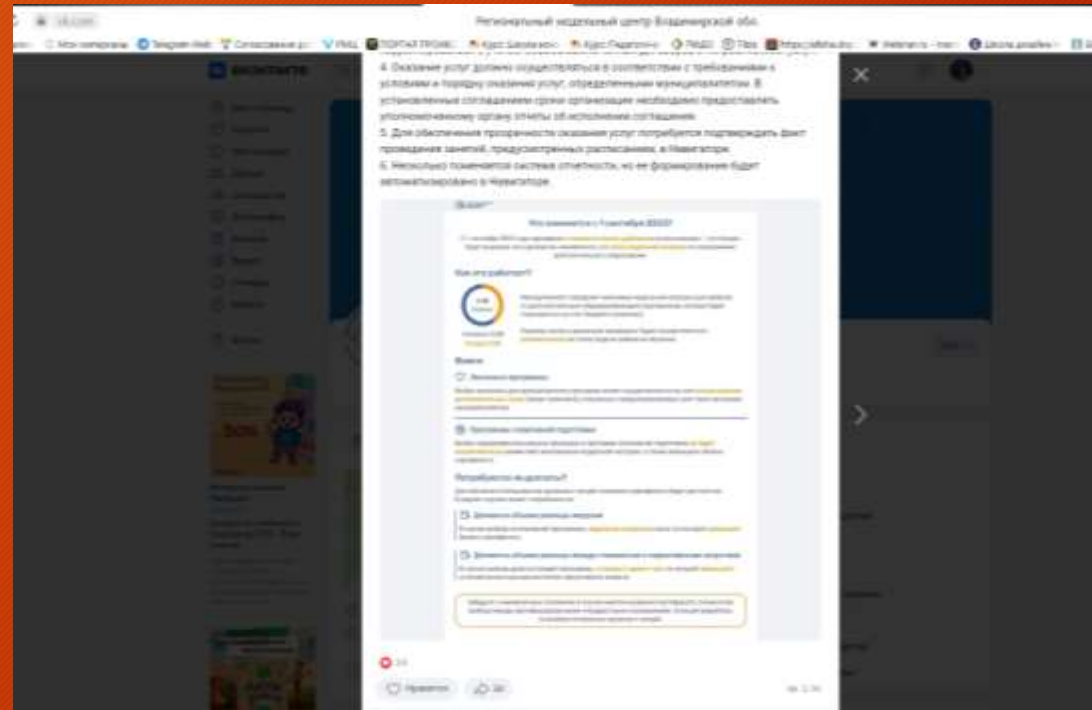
Региональный модельный центр Владимирской обл.

ВКонтакте

4. Оказание услуг должно осуществляться в соответствии с требованиями к условиям и порядку оказания услуг, определенными муниципалитетом. В установленные соглашением сроки организациям необходимо предоставлять уполномоченному органу отчеты об исполнении соглашения.
5. Для обеспечения прозрачности оказания услуг потребуется подтверждать факт проведения занятий, предусмотренных расписанием, в Навигаторе.
6. Несколько поменяется система отчетности, но ее формирование будет автоматизировано в Навигаторе.

Что изменится с 1 сентября 2023?

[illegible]

Как это работает?

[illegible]

Важно

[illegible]

Программы спортивной подготовки

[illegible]

Потребуются ли доплаты?

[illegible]

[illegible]

Нравится

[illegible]